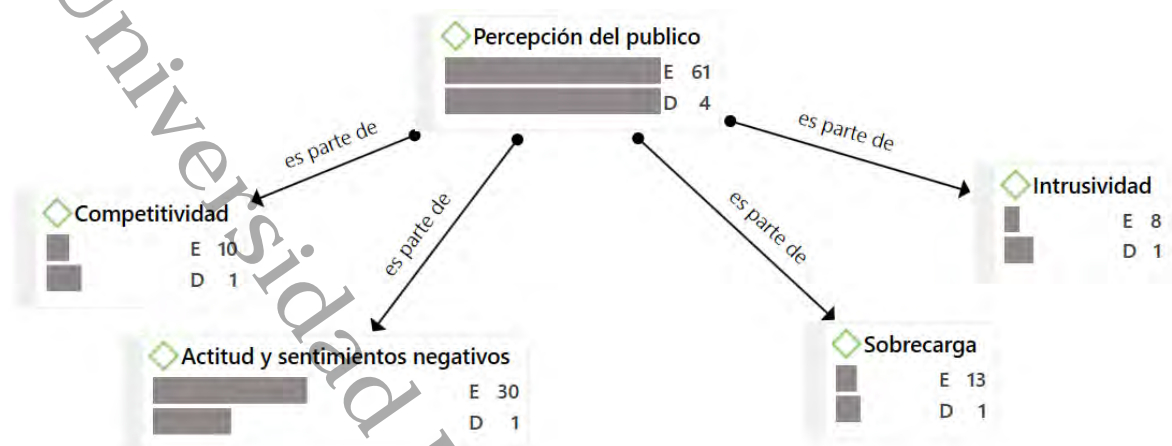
Universidad

Percepción del publico
E 61
D 4

es parte de
es parte de
es parte de
es parte de

Competitividad
E 10
D 1

Intrusividad
E 8
D 1

Actitud y sentimientos negativos
E 30
D 1

Sobrecarga
E 13
D 1